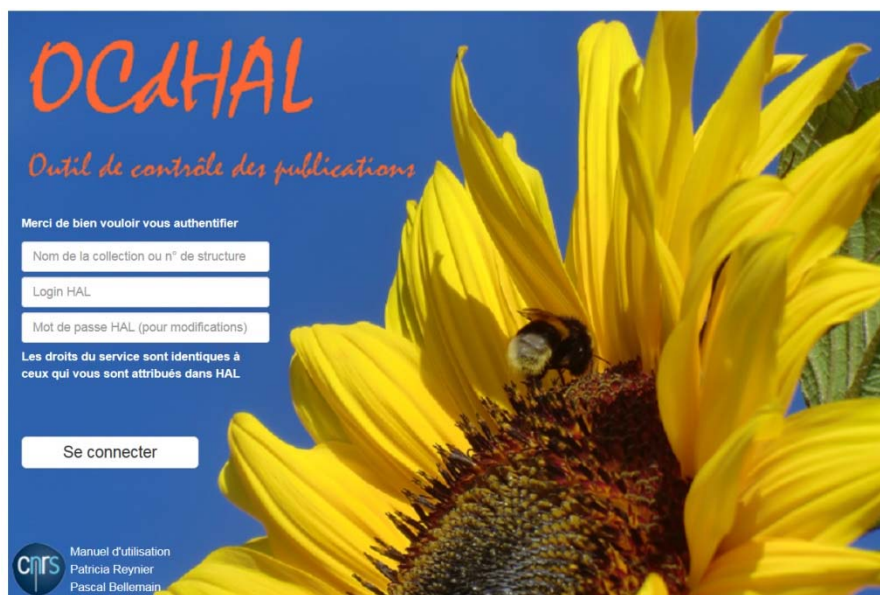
OCdHAL

Outil de contrôle des publications

Merci de bien vouloir vous authentifier

Nom de la collection ou n° de structure

Login HAL

Mot de passe HAL (pour modifications)

Les droits du service sont identiques à ceux qui vous sont attribués dans HAL

Se connecter

cnrs

Manuel d'utilisation
Patricia Reynier
Pascal Bellemain